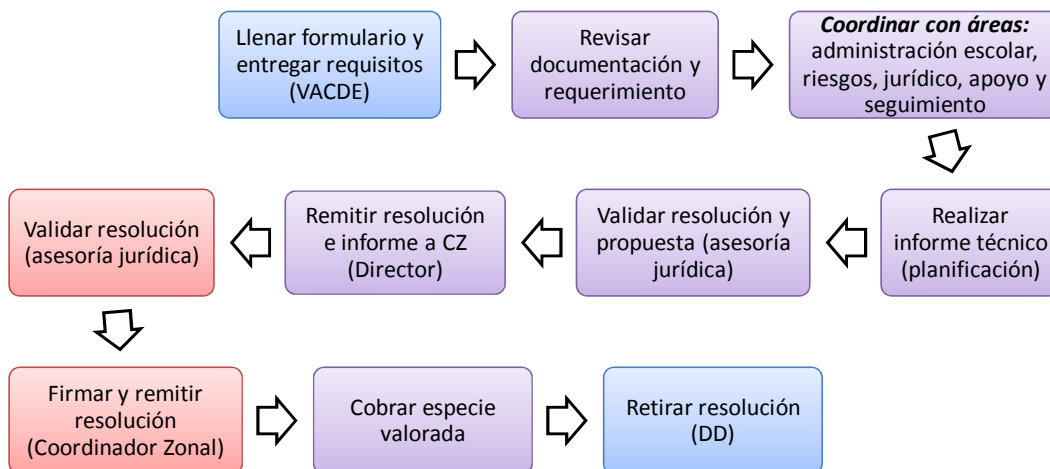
Llenar formulario y entregar requisitos (VACDE)

Revisar documentación y requerimiento

***Coordinar con áreas:*** administración escolar, riesgos, jurídico, apoyo y seguimiento

Realizar informe técnico (planificación)

Validar resolución y propuesta (asesoría jurídica)

Remitir resolución e informe a CZ (Director)

Validar resolución (asesoría jurídica)

Firmar y remitir resolución (Coordinador Zonal)

Cobrar especie valorada

Retirar resolución (DD)